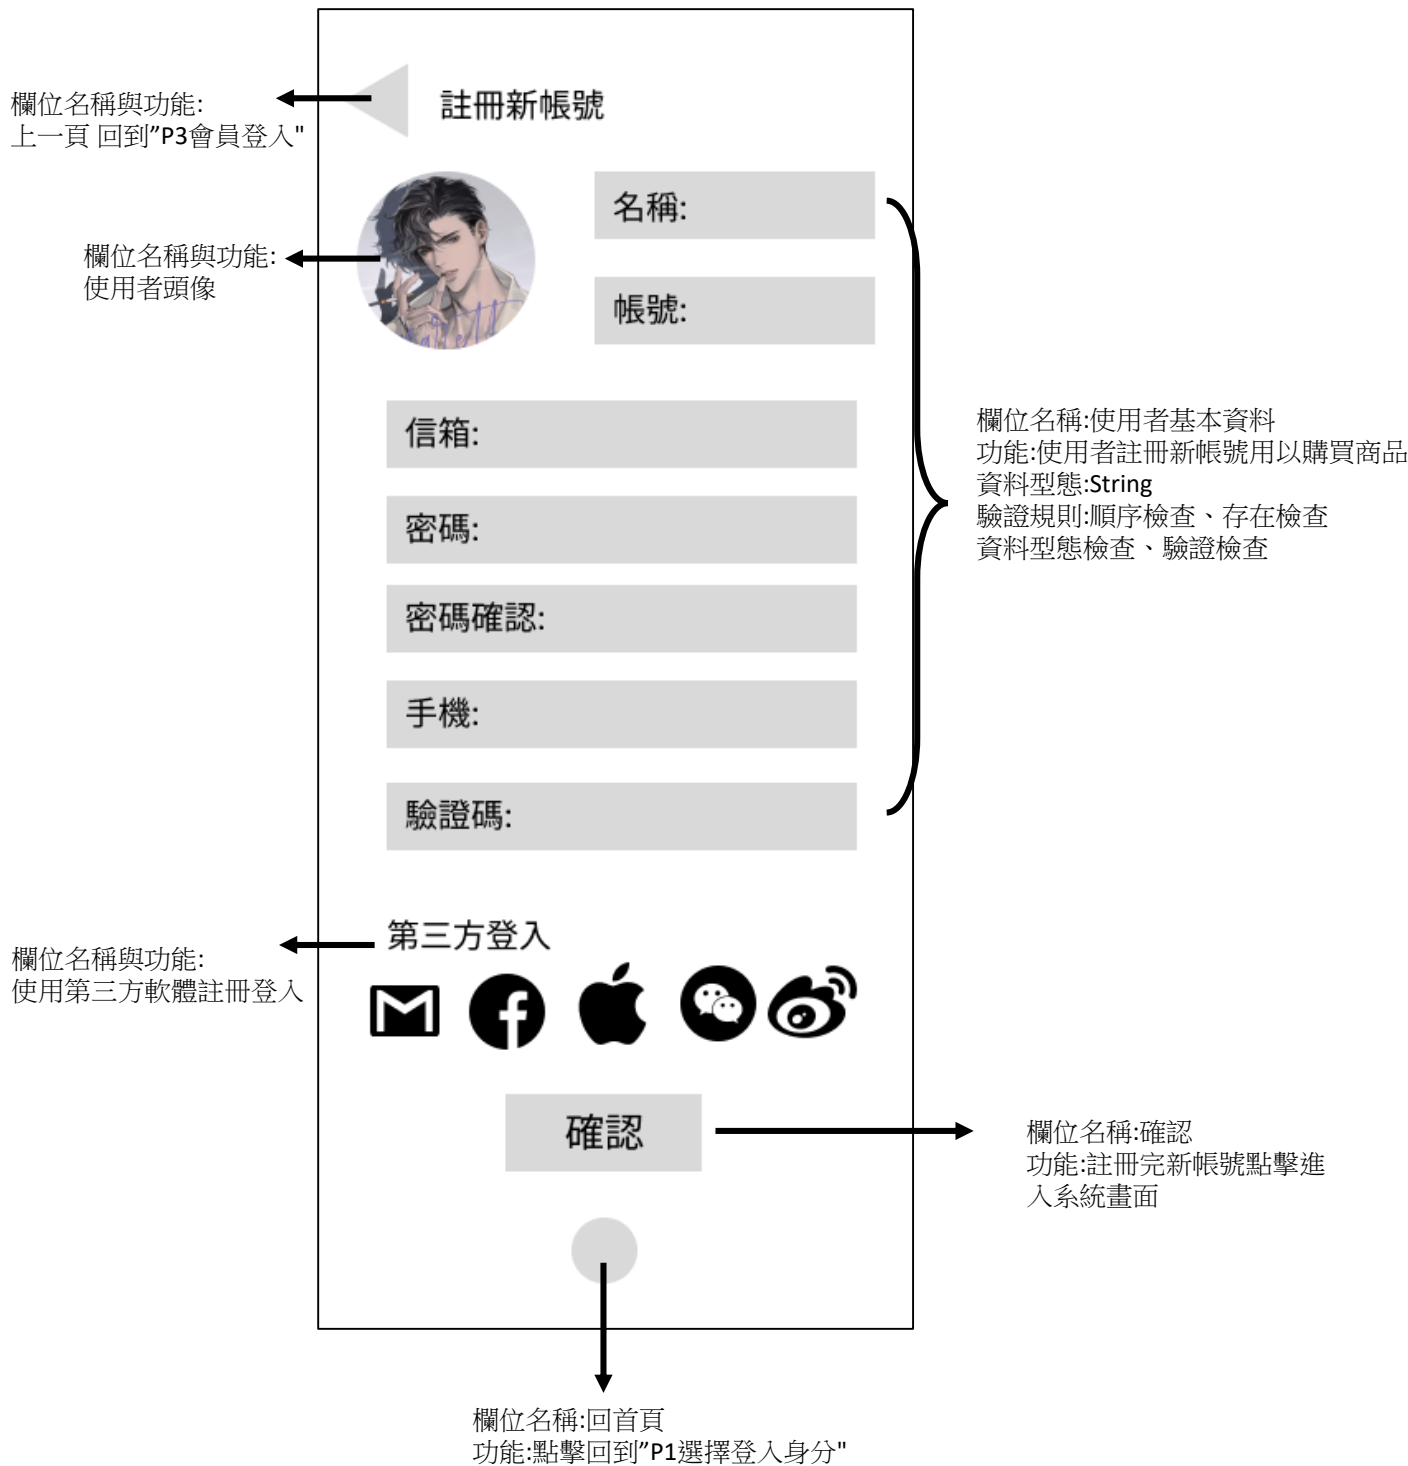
欄位名稱與功能:
上一頁 回到"P3會員登入"

註冊新帳號

欄位名稱與功能:
使用者頭像

名稱:

帳號:

信箱:

密碼:

密碼確認:

手機:

驗證碼:

欄位名稱:使用者基本資料
功能:使用者註冊新帳號用以購買商品
資料型態:String
驗證規則:順序檢查、存在檢查
資料型態檢查、驗證檢查

欄位名稱與功能:
使用第三方軟體註冊登入

第三方登入

確認

欄位名稱:確認
功能:註冊完新帳號點擊進入系統畫面

欄位名稱:回首頁
功能:點擊回到"P1選擇登入身分"